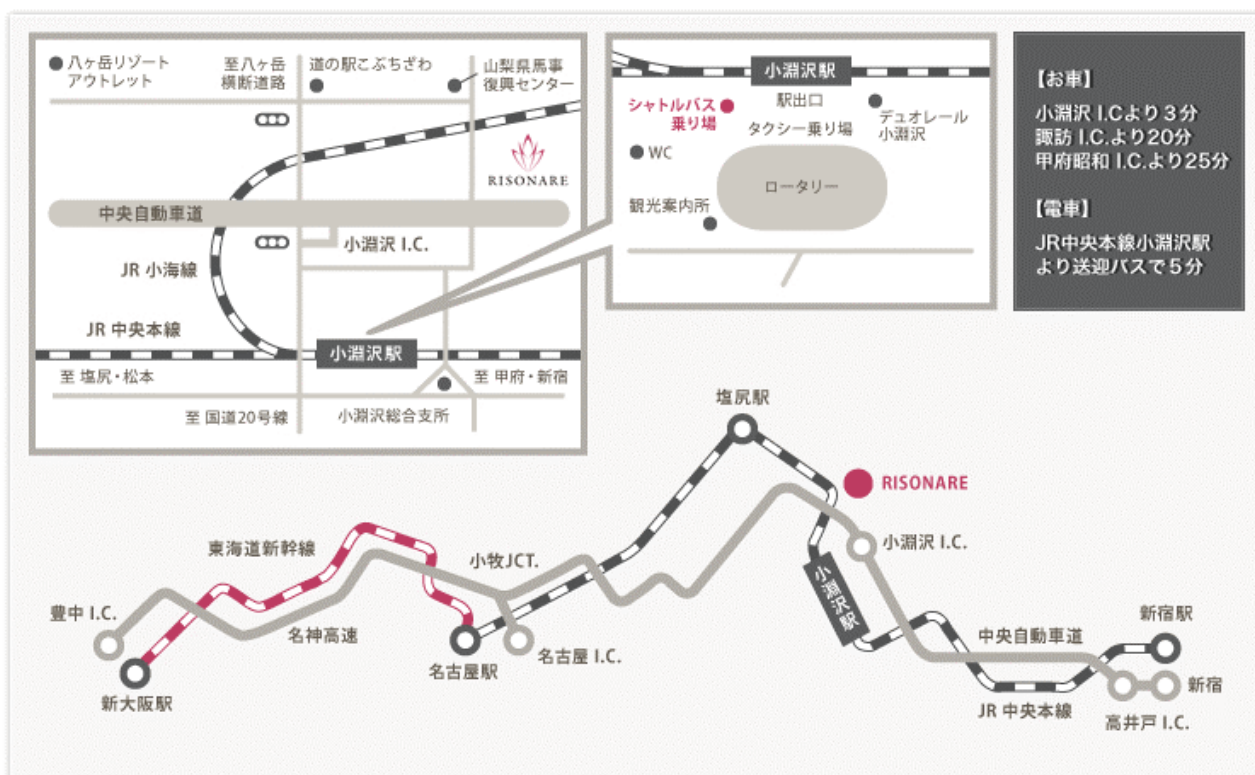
八ヶ岳リゾートアウトレット
至八ヶ岳横断道路
道の駅こぶちざわ
山梨県馬事復興センター
RISONARE
中央自動車道
小淵沢 I.C.
JR 小海線
JR 中央本線
小淵沢駅
至 塩尻・松本
至 甲府・新宿
至 国道20号線
小淵沢総合支所

小淵沢駅
シャトルバス乗り場
駅出口
タクシー乗り場
デュオレール小淵沢
WC
ロータリー
観光案内所

【お車】
小淵沢 I.Cより３分
諏訪 I.C.より20分
甲府昭和 I.C.より25分

【電車】
JR中央本線小淵沢駅より送迎バスで５分

塩尻駅
RISONARE
小淵沢 I.C.
東海道新幹線
小牧JCT.
小淵沢駅
豊中 I.C.
名神高速
名古屋駅
名古屋 I.C.
新大阪駅
中央自動車道
新宿駅
新宿
JR 中央本線
高井戸 I.C.